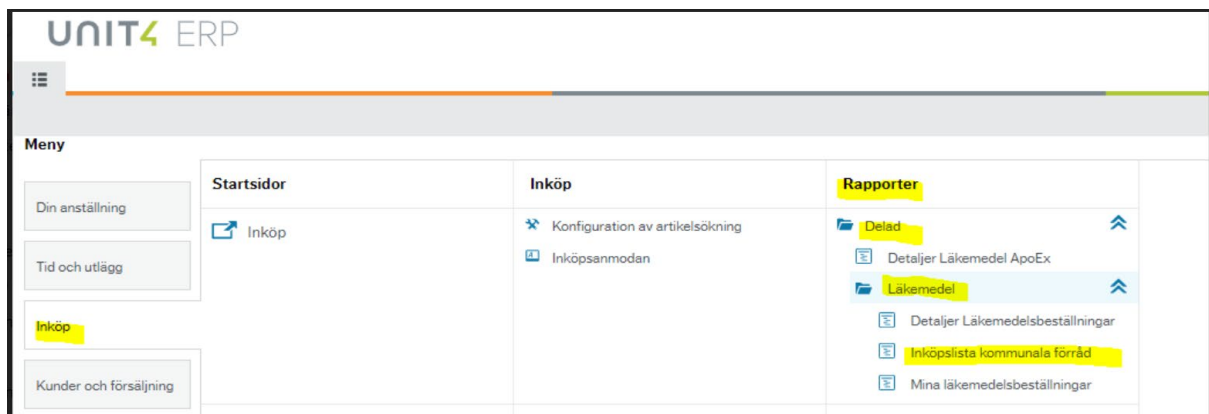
UNIT4 ERP

Meny

Din anställning

Tid och utlägg

Inköp

Kunder och försäljning

| Startsidor | Inköp | Rapporter |
|---|---|---|
| Inköp | Konfiguration av artikelsökning | Delad |
| | Inköpsanmodan | Detaljer Läkemedel ApoEx |
| | | Läkemedel |
| | | Detaljer Läkemedelsbeställningar |
| | | Inköpslista kommunala förråd |
| | | Mina läkemedelsbeställningar |